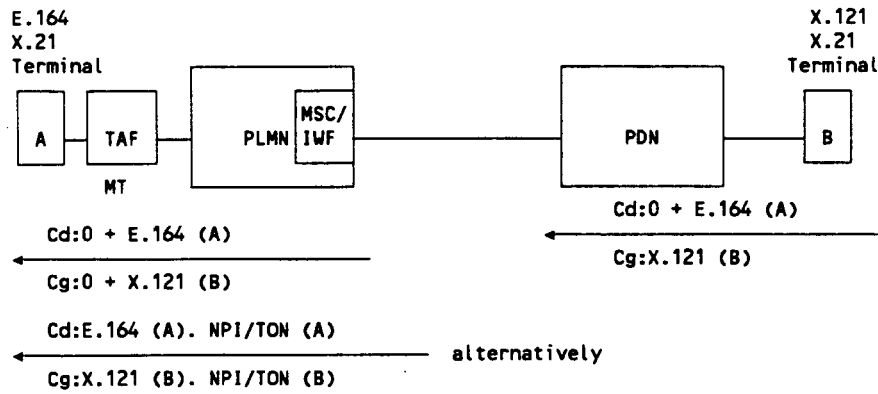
E.164
X.21
Terminal

X.121
X.21
Terminal

A

TAF

MT

PLMN

MSC/
IWF

PDN

B

Cd:0 + E.164 (A)

Cg:X.121 (B)

Cd:0 + E.164 (A)

Cg:0 + X.121 (B)

Cd:E.164 (A). NPI/TON (A)

alternatively

Cg:X.121 (B). NPI/TON (B)